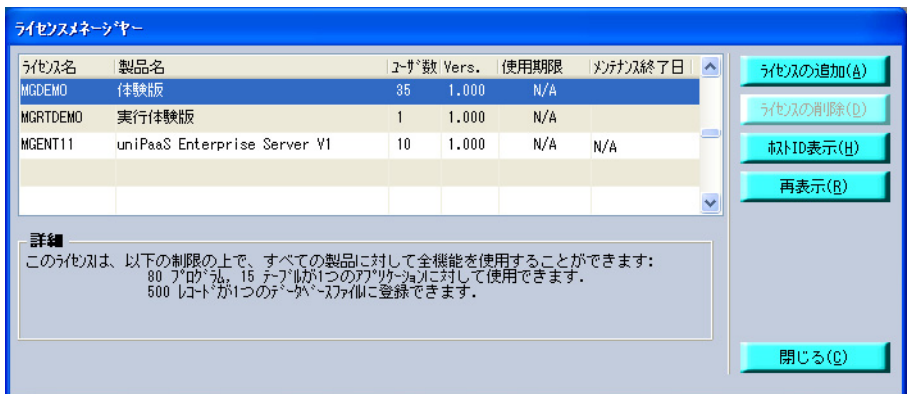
ライセンスメネージャー

| ライセンス名 | 製品名 | ユーザ数 | Vers. | 使用期限 | メンテナンス終了日 |
|---|---|---|---|---|---|
| MGDEMO | 体験版 | 35 | 1.000 | N/A | |
| MGRTDEMO | 実行体験版 | 1 | 1.000 | N/A | |
| MGENT11 | uniPaaS Enterprise Server V1 | 10 | 1.000 | N/A | N/A |

ライセンスの追加(A)
ライセンスの削除(D)
ホストID表示(H)
再表示(R)

詳細
このライセンスは、以下の制限の上で、すべての製品に対して全機能を使用することができます:
80 プログラム, 15 テーブルが1つのアプリケーションに対して使用できます.
500 レコードが1つのデータベースファイルに登録できます.

閉じる(C)